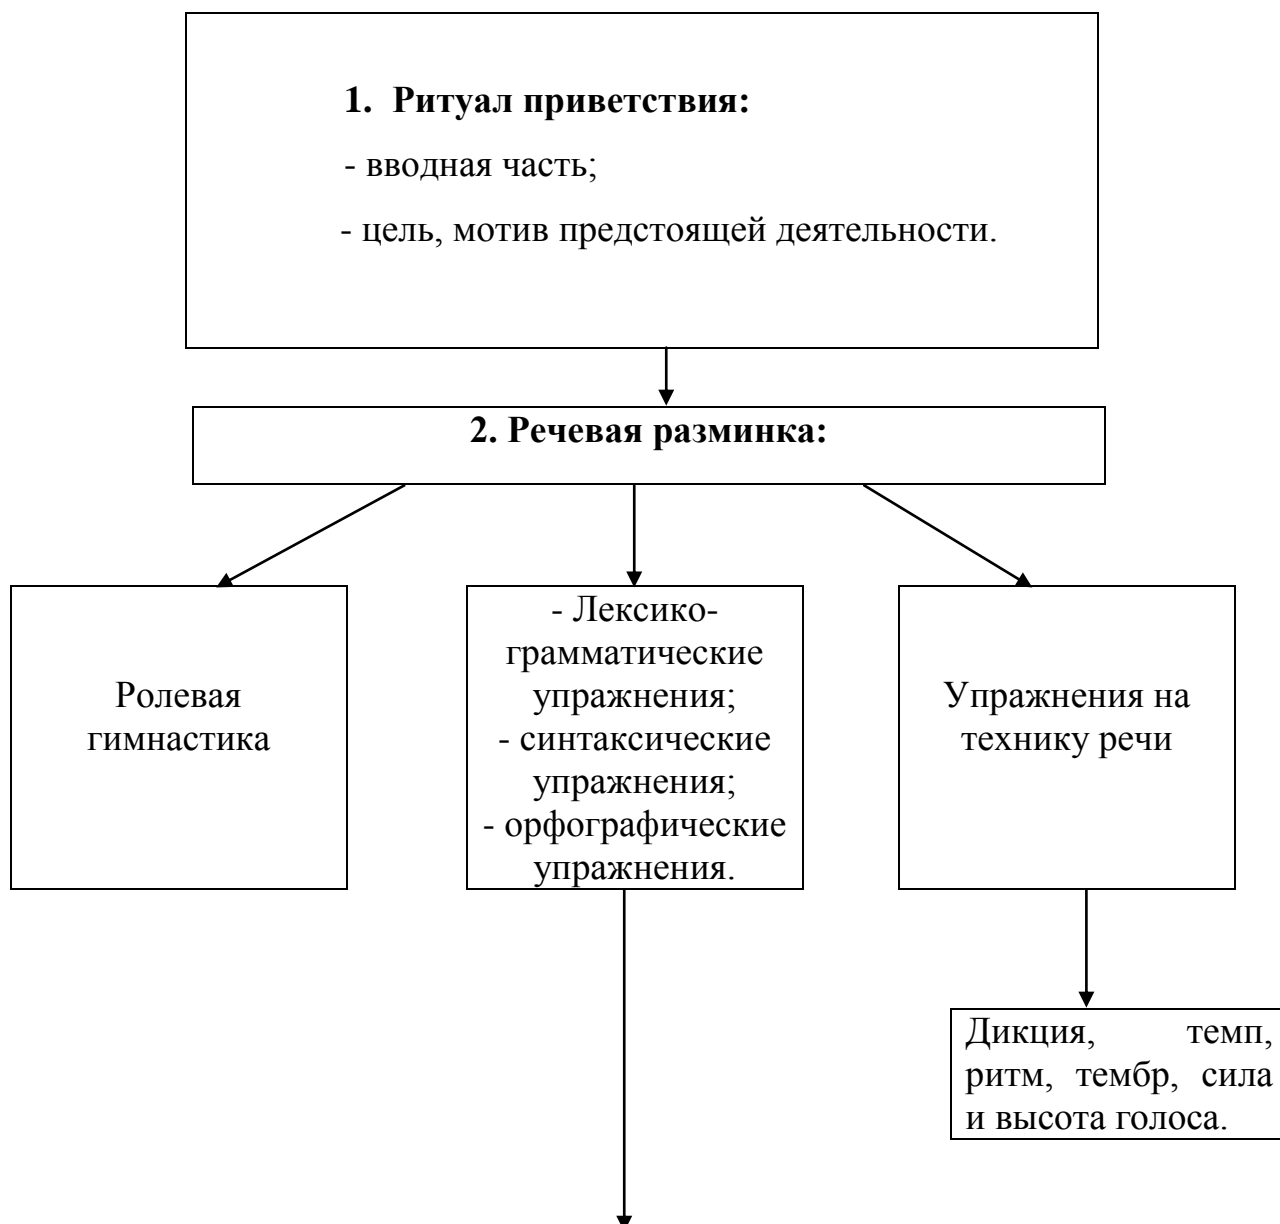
1. Ритуал приветствия:

- вводная часть;

- цель, мотив предстоящей деятельности.

2. Речевая разминка:

Ролевая гимнастика

- Лексико-грамматические упражнения;
- синтаксические упражнения;
- орфографические упражнения.

Упражнения на технику речи

Дикция, темп, ритм, тембр, сила и высота голоса.